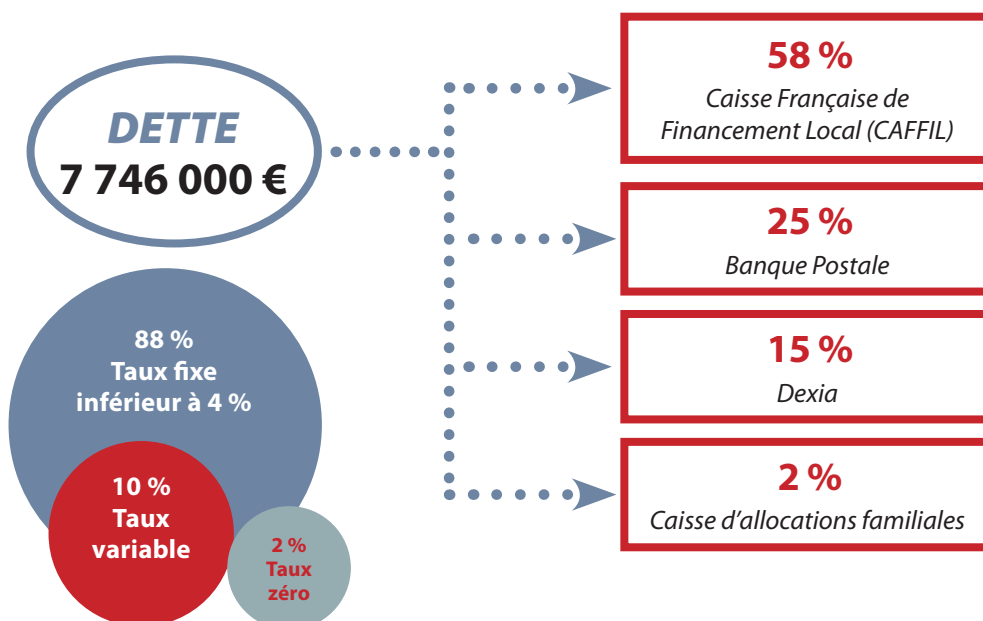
DETTE
7 746 000 €

88 %
Taux fixe
inférieur à 4 %

10 %
Taux
variable

2 %
Taux
zéro

58 %
Caisse Française de Financement Local (CAFFIL)

25 %
Banque Postale

15 %
Dexia

2 %
Caisse d'allocations familiales